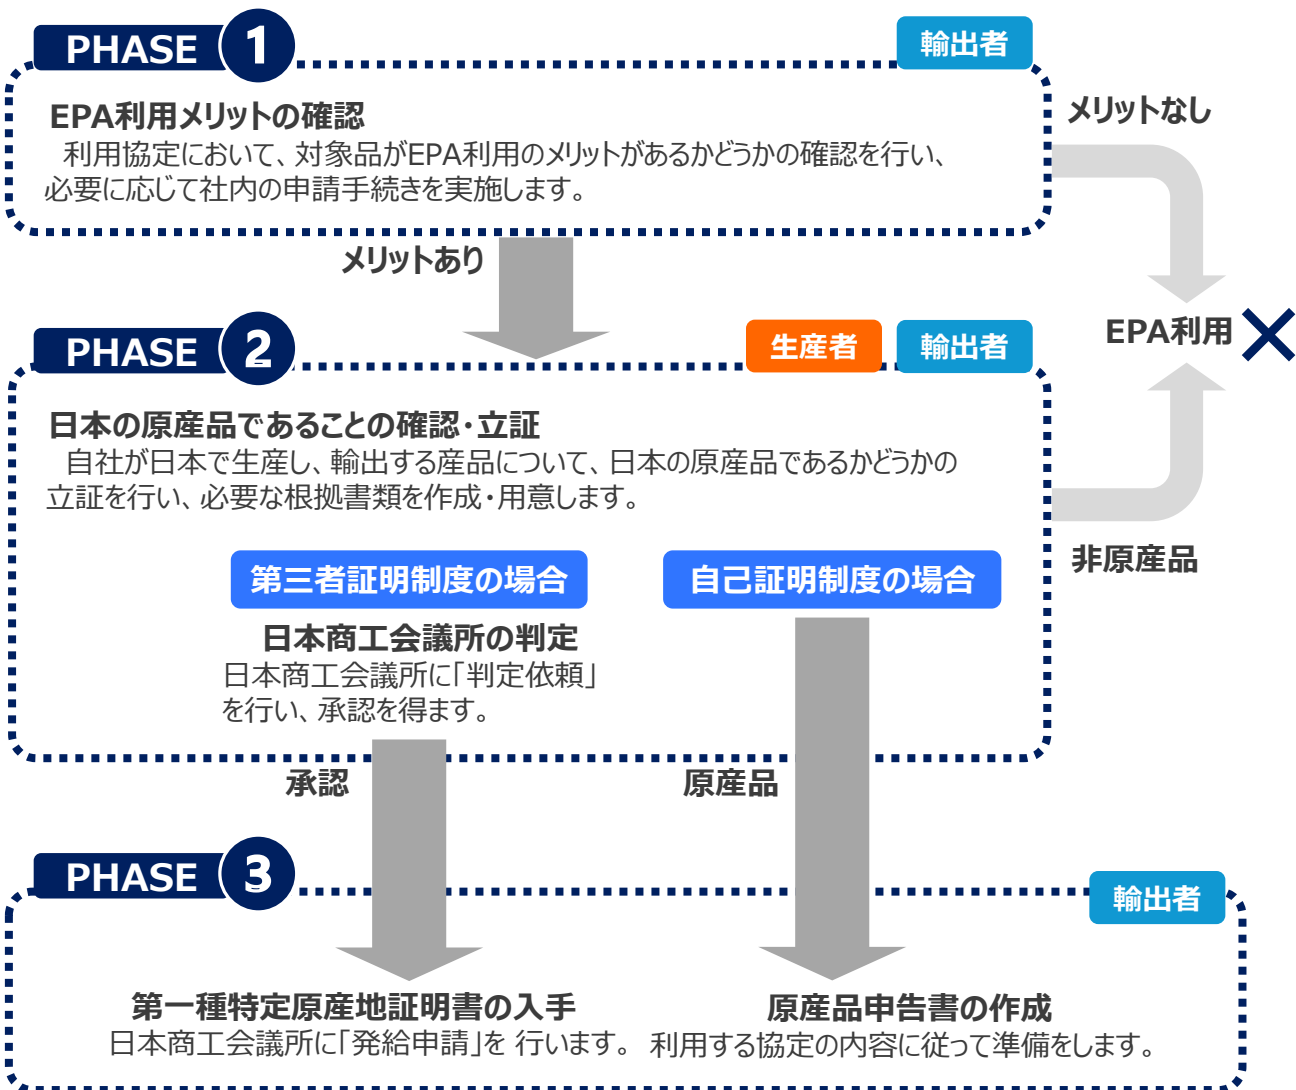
PHASE 1

輸出者

EPA利用メリットの確認

利用協定において、対象品がEPA利用のメリットがあるかどうかの確認を行い、必要に応じて社内の申請手続きを実施します。

メリットなし

メリットあり

EPA利用 ×

PHASE 2

生産者

輸出者

日本の原産品であることの確認・立証

自社が日本で生産し、輸出する産品について、日本の原産品であるかどうかの立証を行い、必要な根拠書類を作成・用意します。

非原産品

第三者証明制度の場合

自己証明制度の場合

日本商工会議所の判定

日本商工会議所に「判定依頼」を行い、承認を得ます。

承認

原産品

PHASE 3

輸出者

第一種特定原産地証明書の入手

日本商工会議所に「発給申請」を 行います。

原産品申告書の作成

利用する協定の内容に従って準備をします。